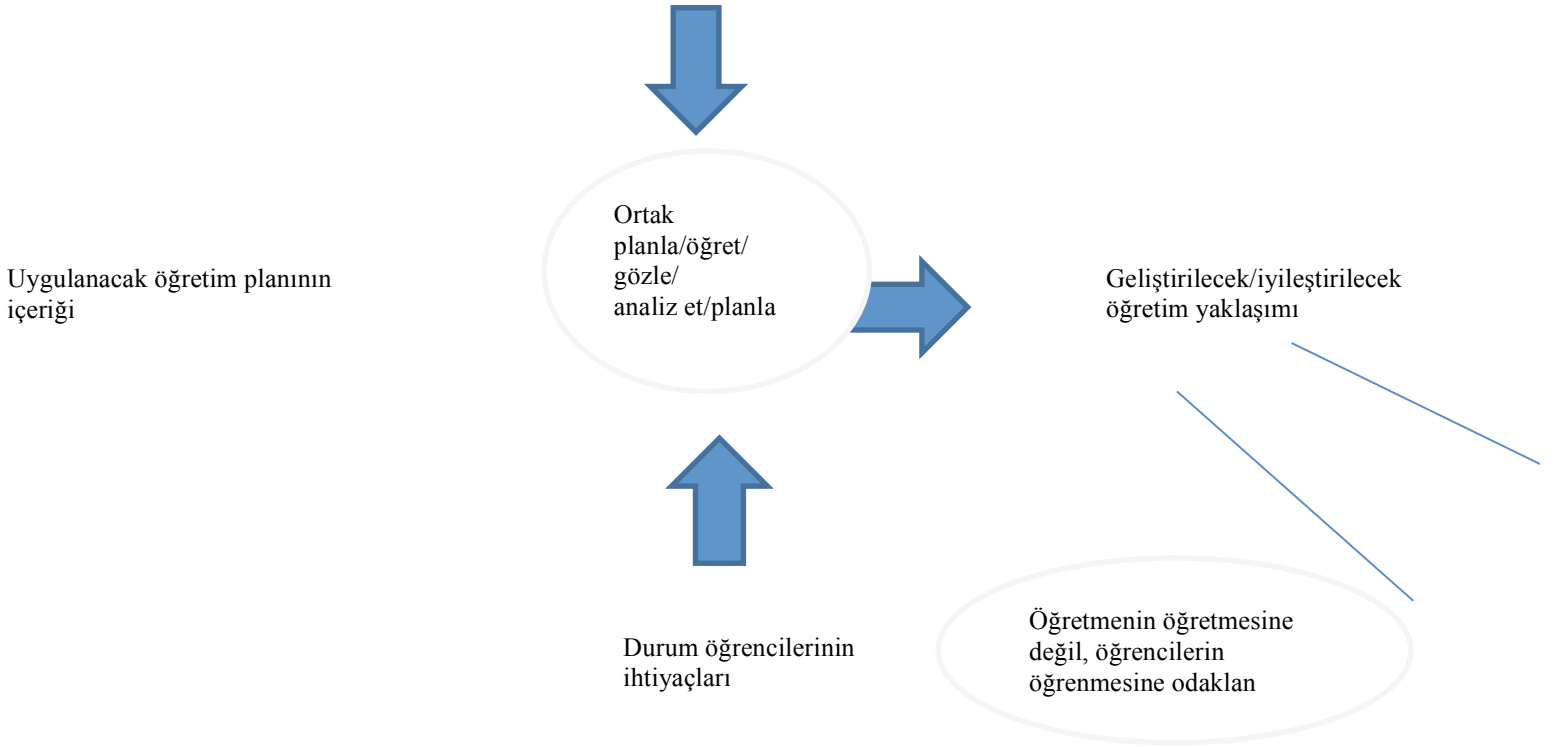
Uygulanacak öğretim planının içeriği

Ortak planla/öğret/ gözle/ analiz et/planla

Geliştirilecek/iyileştirilecek öğretim yaklaşımı

Durum öğrencilerinin ihtiyaçları

Öğretmenin öğretmesine değil, öğrencilerin öğrenmesine odaklan